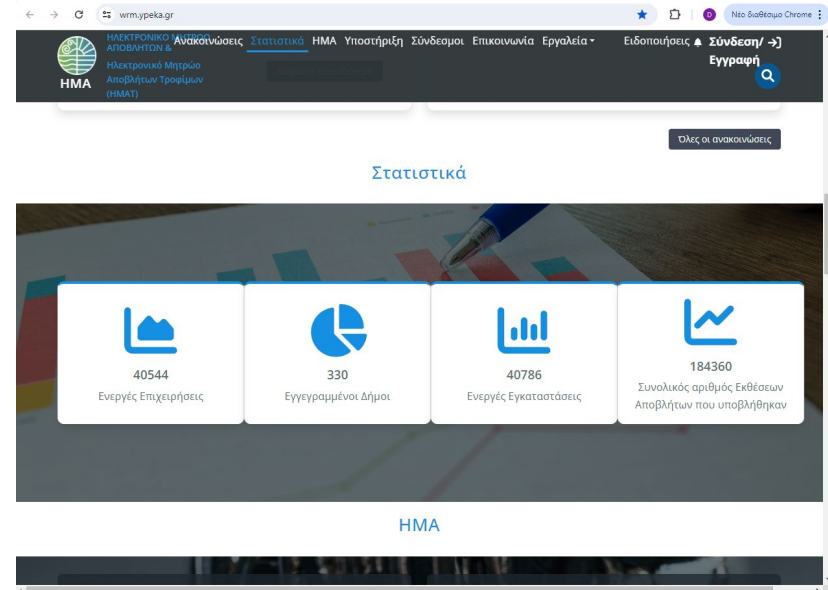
wrm.ypeka.gr

Νέο διαθέσιμο Chrome

ΗΛΕΚΤΡΟΝΙΚΟ ΜΗΤΡΩΟ ΑΠΟΒΛΗΤΩΝ & Ηλεκτρονικό Μητρώο Αποβλήτων Τροφίμων (ΗΜΑΤ)

ΗΜΑ

Ανακοινώσεις Στατιστικά ΗΜΑ Υποστήριξη Σύνδεσμοι Επικοινωνία Εργαλεία Ειδοποιήσεις Σύνδεση/ Εγγραφή

Όλες οι ανακοινώσεις

Στατιστικά

40544
Ενεργές Επιχειρήσεις

330
Εγγεγραμμένοι Δήμοι

40786
Ενεργές Εγκαταστάσεις

184360
Συνολικός αριθμός Εκθέσεων Αποβλήτων που υποβλήθηκαν

ΗΜΑ